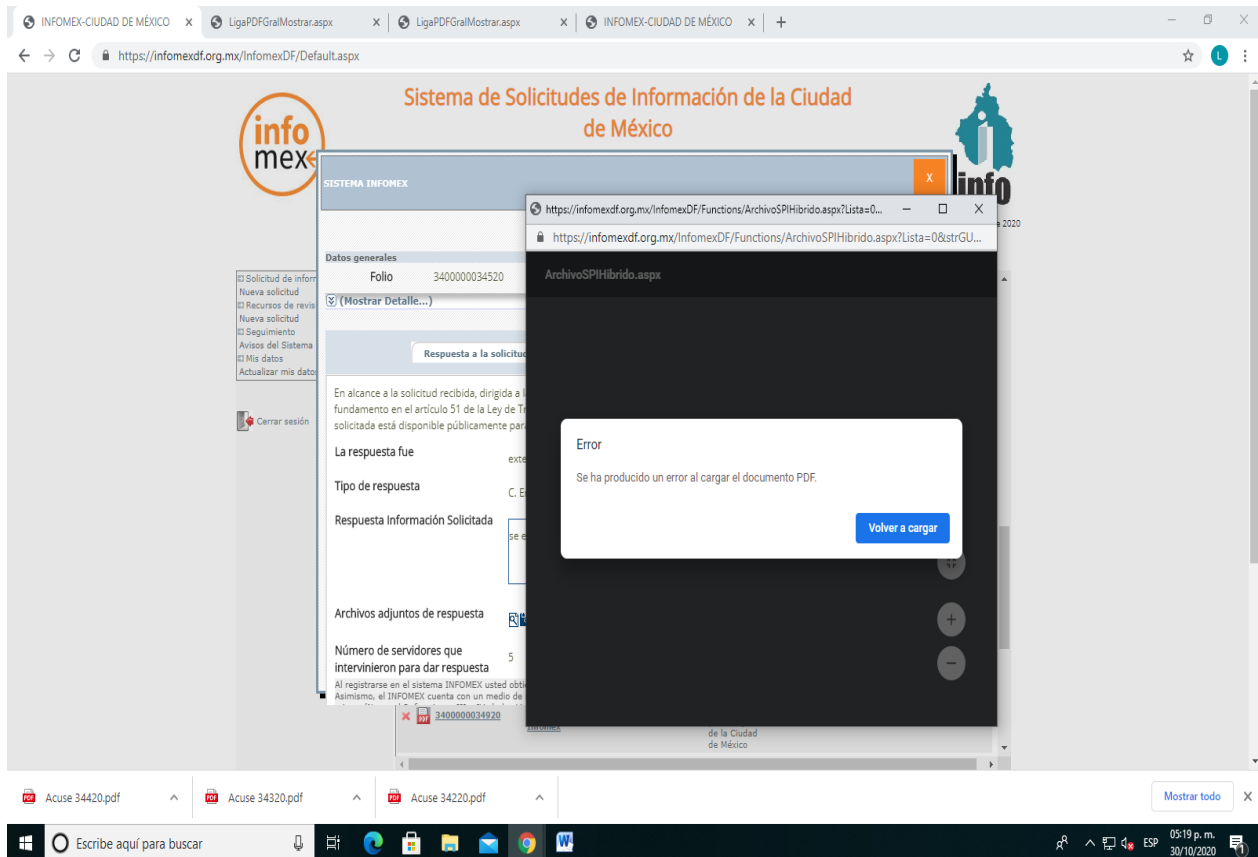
INFOMEX-CIUDAD DE MÉXICO × LigaPDFGralMostrar.aspx × LigaPDFGralMostrar.aspx × INFOMEX-CIUDAD DE MÉXICO × +

https://infomexdf.org.mx/InfomexDF/Default.aspx

L

info mex

Sistema de Solicitudes de Información de la Ciudad de México

info

2020

SISTEMA INFOMEX X

Datos generales

Folio 3400000034520

(Mostrar Detalle...)

Solicitud de inform
Nueva solicitud
Recursos de revis
Nueva solicitud
Seguimiento
Avisos del Sistema
Mis datos
Actualizar mis datos

Cerrar sesión

Respuesta a la solicitud

En alcance a la solicitud recibida, dirigida a l fundamento en el artículo 51 de la Ley de Tr solicitada está disponible públicamente par

La respuesta fue exte

Tipo de respuesta C. E

Respuesta Información Solicitada se e

Archivos adjuntos de respuesta

Número de servidores que intervinieron para dar respuesta 5

Al registrarse en el sistema INFOMEX usted obt Asimismo, el INFOMEX cuenta con un medio de

3400000034920

Infomex

de la Ciudad de México

https://infomexdf.org.mx/InfomexDF/Functions/ArchivoSPIHibrido.aspx?Lista=0...

https://infomexdf.org.mx/InfomexDF/Functions/ArchivoSPIHibrido.aspx?Lista=0&strGU...

ArchivoSPIHibrido.aspx

Error

Se ha producido un error al cargar el documento PDF.

Volver a cargar

Acuse 34420.pdf Acuse 34320.pdf Acuse 34220.pdf Mostrar todo

Escribe aquí para buscar

ESP 05:19 p. m. 30/10/2020